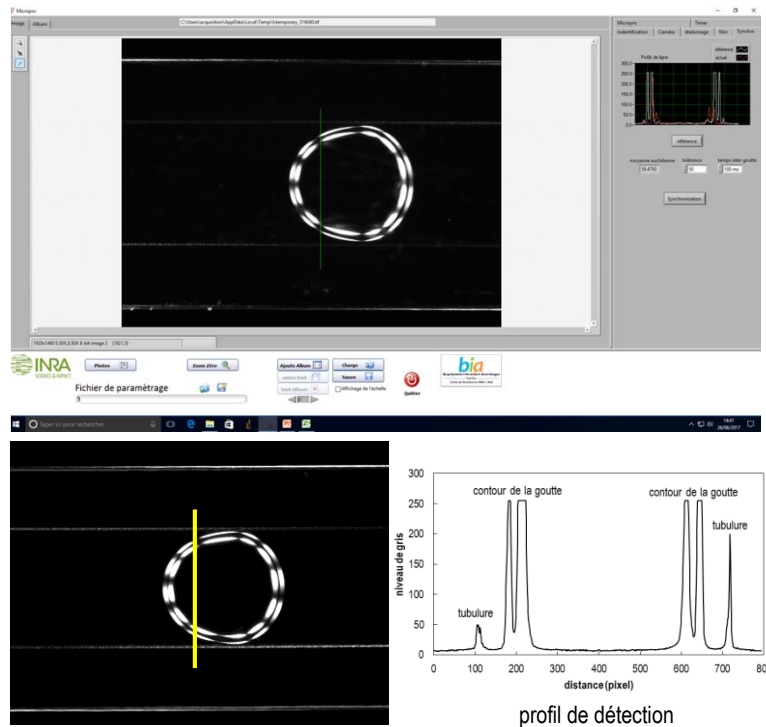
Microgo

Image Album

C:\Users\acquisition\AppData\Local\Temp\temporary_316040.tif

Micropo Timer
Indentification Caméra Etalonnage Film Synchro

Profil de ligne
référence
actuel

référence

moyenne euclidienne 10.4793
tolérence 50
temps inter goutte 100 ms

Synchronisation

1920x1440 0.30X 8-bit image 2 (1921,5)

INRA SCIENCE & IMPACT

Photos
Zoom Zéro
Fichier de paramétrage

Ajoute Album
Charge
Sauve
Affichage de l'échelle
Quitter

bia

Taper ici pour rechercher

14:41 26/06/2017

300
250
200
150
100
50
0
0 100 200 300 400 500 600 700 80

niveau de gris
distance (pixel)

contour de la goutte
contour de la goutte
tubulure
tubulure

profil de détection